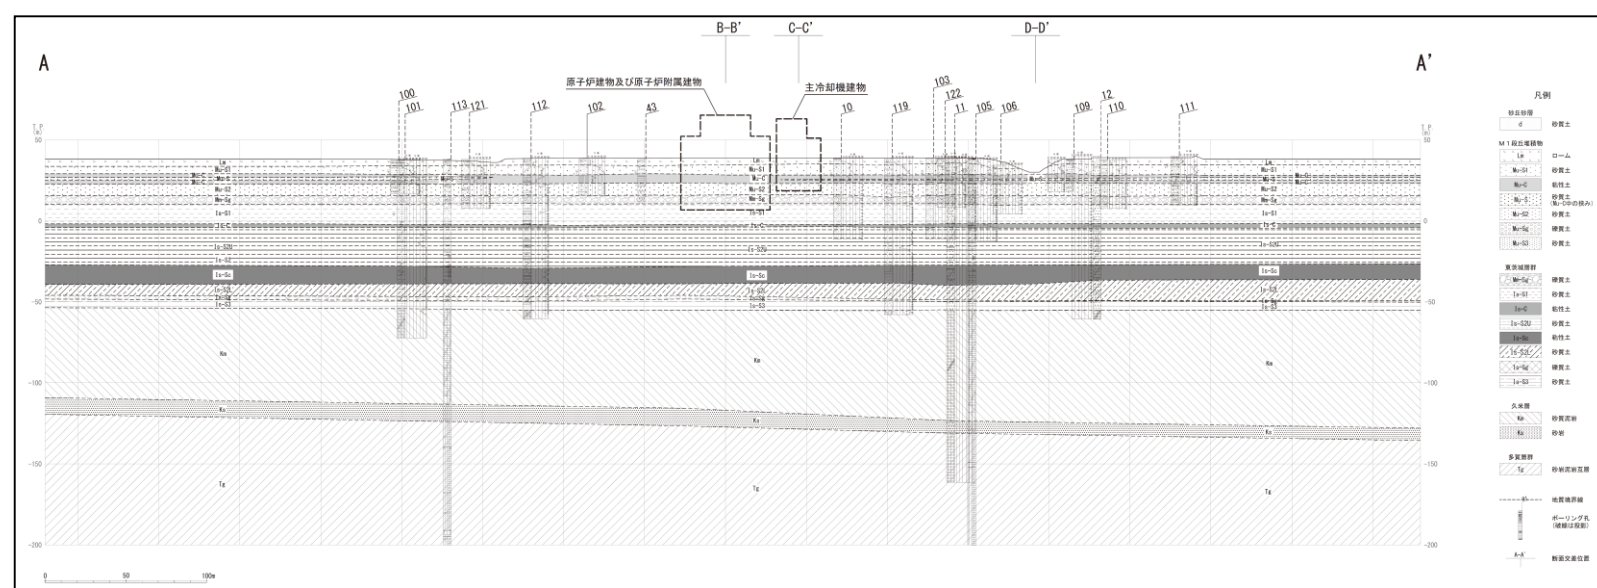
B–B'
C–C'
D–D'

A
A'

原子炉建物及び原子炉附属建物
主冷却機建物

100
101
113
121
112
102
43
10
119
103
122
11
105
106
109
12
110
111

T.P.
(m)
50
0
-50
-100
-150
-200

T.P.
(m)
50
0
-50
-100
-150
-200

Lm
Mu-S1
Mu-C
Mu-S2
Mu-Sg
Is-S1
Is-C
Is-S2U
Is-Sc
Is-S2L
Is-Sg
Is-S3
Km
Ks
Tg

0 50 100m

凡例

砂丘砂層
d 砂質土

M 1 段丘堆積物
Lm ローム
Mu-S1 砂質土
Mu-C 粘性土
Mu-S 砂質土 (Mu-Cの中の挟み)
Mu-S2 砂質土
Mu-Sg 礫質土
Mu-S3 砂質土

東茨城層群
Mu-Sg 礫質土
Is-S1 砂質土
Is-C 粘性土
Is-S2U 砂質土
Is-Sc 粘性土
Is-S2L 砂質土
Is-Sg 礫質土
Is-S3 砂質土

久米層
Km 砂質泥岩
Ks 砂岩

多賀層群
Tg 砂岩泥岩互層

地質境界線
ボーリング孔 (破線は投影)
A–A' 断面交差位置